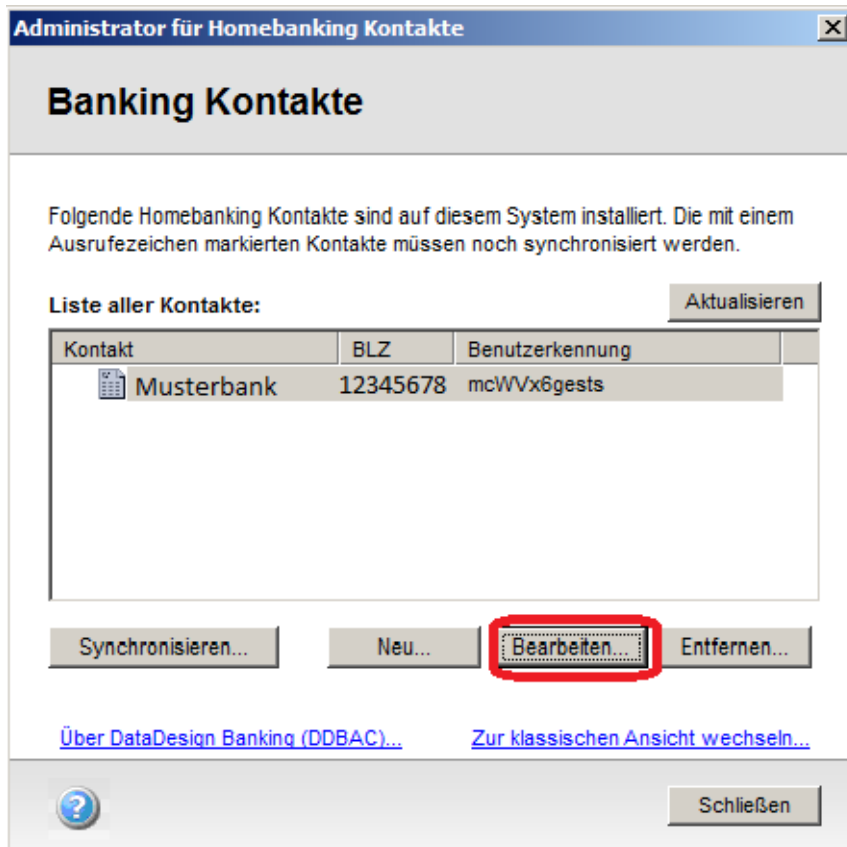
Administrator für Homebanking Kontakte

Banking Kontakte

Folgende Homebanking Kontakte sind auf diesem System installiert. Die mit einem Ausrufezeichen markierten Kontakte müssen noch synchronisiert werden.

Liste aller Kontakte:

Aktualisieren

| Kontakt | BLZ | Benutzerkennung |
|---|---|---|
| Musterbank | 12345678 | mcWVx6gests |

Synchronisieren... Neu... Bearbeiten... Entfernen...

Über DataDesign Banking (DDBAC)... Zur klassischen Ansicht wechseln...

Schließen